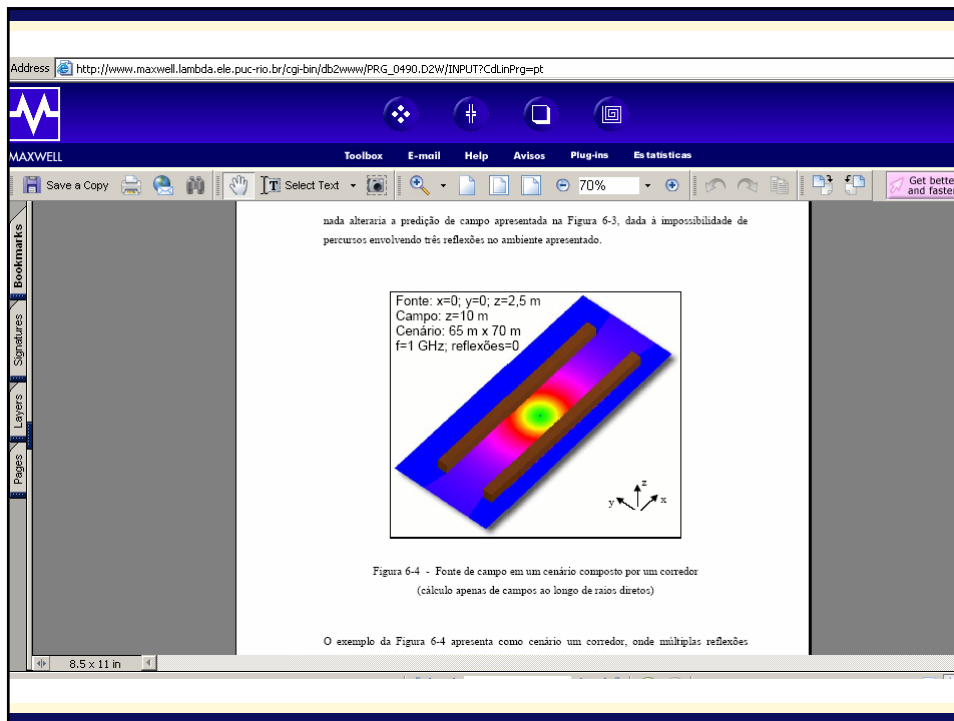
Address http://www.maxwell.lambda.ele.puc-rio.br/cgi-bin/db2www/PRG_0490.D2W/INPUT?CdLinPrg=pt

MAXWELL

Toolbox E-mail Help Avisos Plug-ins Estatísticas

Save a Copy Select Text 70% Get bette and faste

Bookmarks Signatures Layers Pages

nada alteraria a predição de campo apresentada na Figura 6-3, dada à impossibilidade de percursos envolvendo três reflexões no ambiente apresentado.

Fonte: x=0; y=0; z=2,5 m
Campo: z=10 m
Cenário: 65 m x 70 m
f=1 GHz; reflexões=0

z
y x

Figura 6-4 - Fonte de campo em um cenário composto por um corredor
(cálculo apenas de campos ao longo de raios diretos)

O exemplo da Figura 6-4 apresenta como cenário um corredor, onde múltiplas reflexões

8.5 x 11 in